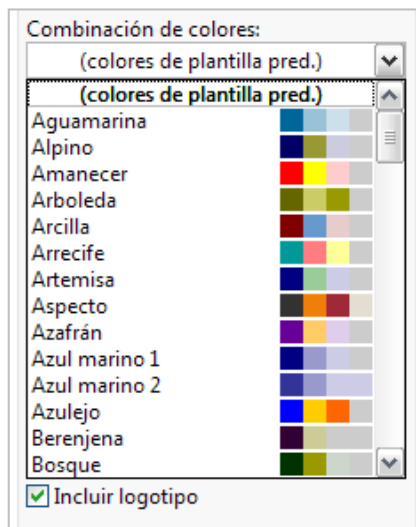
Combinación de colores:

(colores de plantilla pred.)

(colores de plantilla pred.)

Aguamarina

Alpino

Amanecer

Arboleda

Arcilla

Arrecife

Artemisa

Aspecto

Azafrán

Azul marino 1

Azul marino 2

Azulejo

Berenjena

Bosque

Incluir logotipo